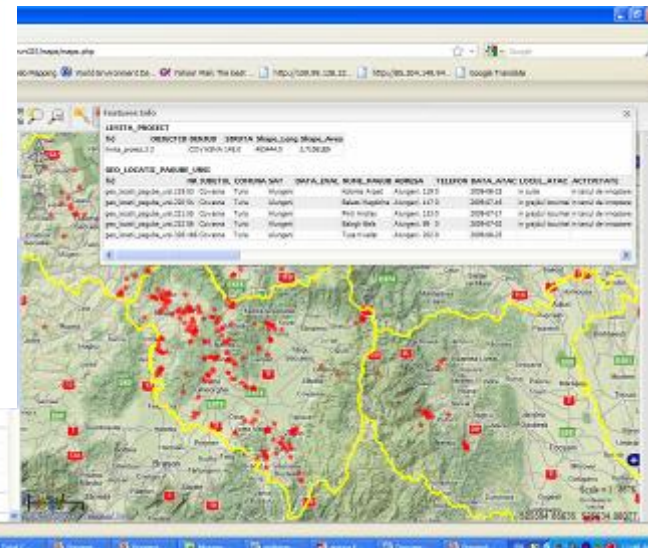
um03/maps/maps.php

Google

b Mapping  World Environment Da...  Yellow Man: The best...  http://109.99.138.22...  http://85.204.148.94...  Google Translate

Features Info

LIMITA_PROJECT

| fid | OBJECTID | NUMJUD | SIRUTA | Shape_Leng | Shape_Area |
|---|---|---|---|---|---|
| limita_proiect.2 | 2 | COVASNA | 14 | 404443.5 | 3.71E+09 |

GEO_LOCATIE_PAGUBE_URS

| fid | NR_CRT | JUDETUL | COMUNA | SAT | DATA_EVAL | NUME_PAGUB | ADRESA | TELEFON | DATA_ATAC | LOCUL_ATAC | ACTIVITATE |
|---|---|---|---|---|---|---|---|---|---|---|---|
| geo_locatii_pagube_urs.1 | 19 | Covasna | Turia | Alungeni | | Kolonia Arpad | Alungeni, 129 | | 2009-06-21 | in curte | in timpul de innoptare |
| geo_locatii_pagube_urs.2 | 20 | Covasna | Turia | Alungeni | | Balazs Magdolna | Alungeni, 147 | | 2009-07-16 | in grajdul inchis | in timpul de innoptare |
| geo_locatii_pagube_urs.3 | 21 | Covasna | Turia | Alungeni | | Pinti Ambus | Alungeni, 133 | | 2009-07-17 | in grajdul inchis | in timpul de innoptare |
| geo_locatii_pagube_urs.4 | 22 | Covasna | Turia | Alungeni | | Balogh Bela | Alungeni, 99 | | 2009-07-03 | in grajdul inchis | in timpul de innoptare |
| geo_locatii_pagube_urs.5 | 23 | Covasna | Turia | Alungeni | | Tuse Ancele | Alungeni, 162 | | 2009-06-23 | | |

Scale = 1 : 3M

535394 85615 509474 98027